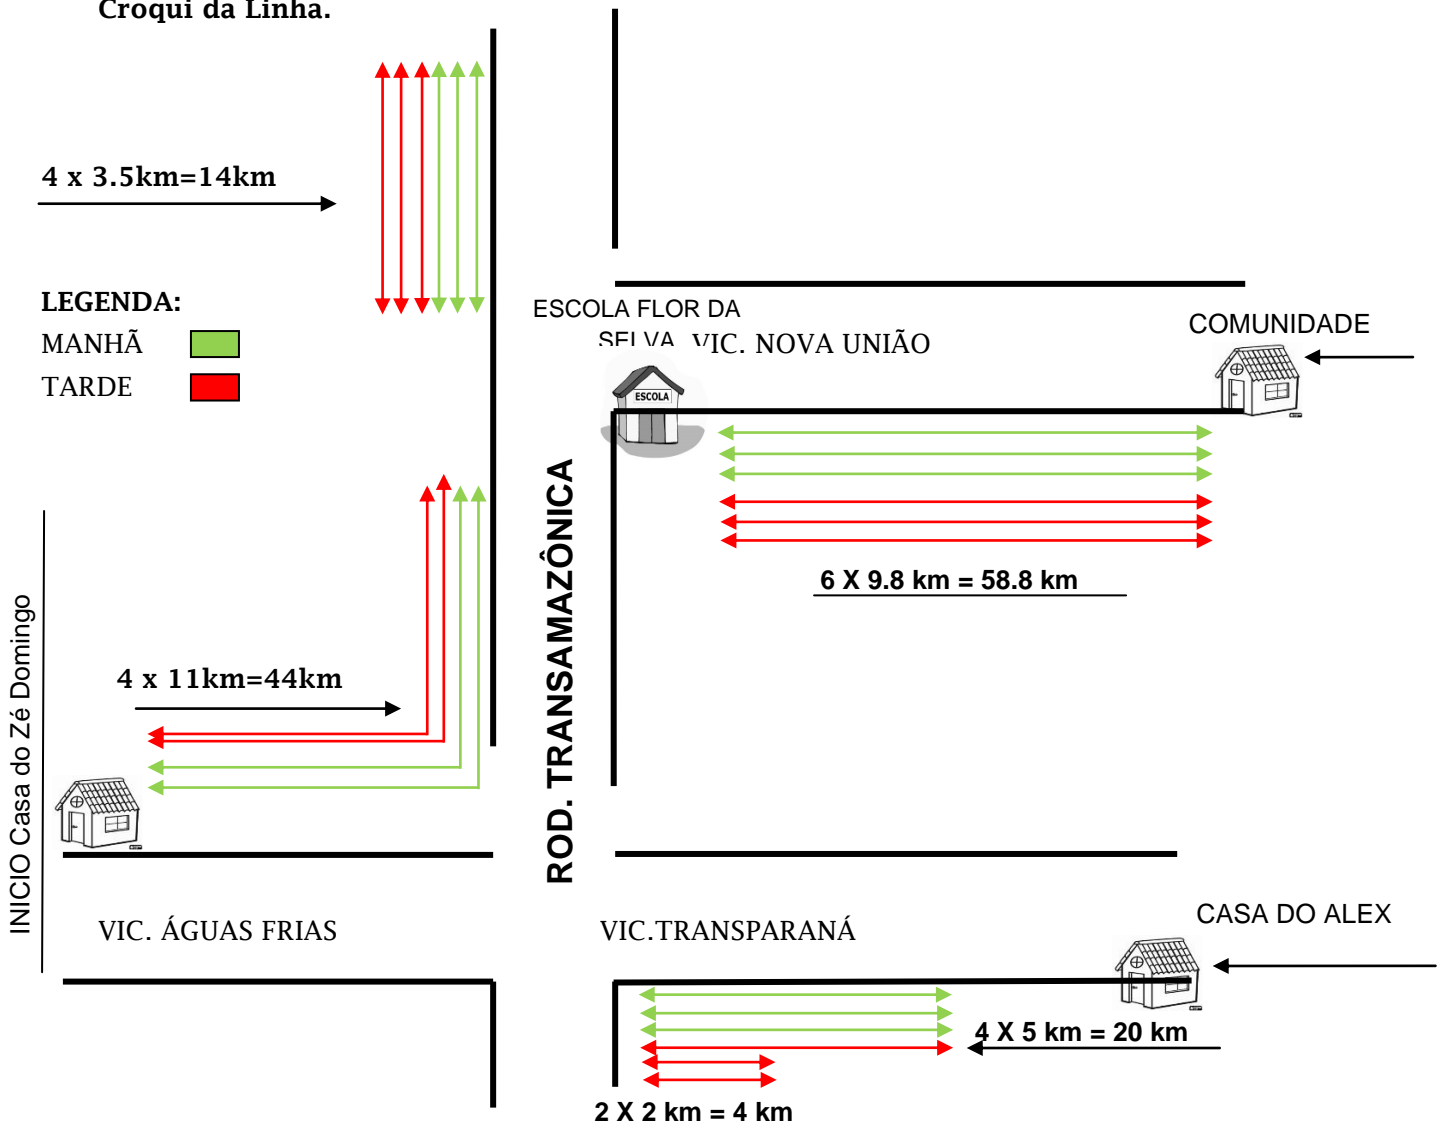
Croqui da Linha.

4 x 3.5km=14km

LEGENDA:
MANHÃ
TARDE

ESCOLA FLOR DA SELVA

VIC. NOVA UNIÃO

COMUNIDADE

ESCOLA

6 X 9.8 km = 58.8 km

ROD. TRANSAMAZÔNICA

4 x 11km=44km

INICIO Casa do Zé Domingo

VIC. ÁGUAS FRIAS

VIC.TRANSPARANÁ

CASA DO ALEX

4 X 5 km = 20 km

2 X 2 km = 4 km